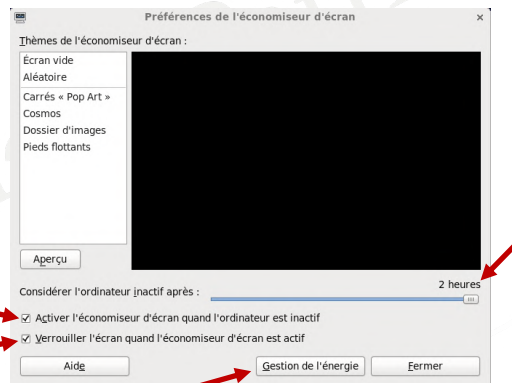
Préférences de l'économiseur d'écran
×

Thèmes de l'économiseur d'écran :

Écran vide
Aléatoire
Carrés « Pop Art »
Cosmos
Dossier d'images
Pieds flottants

Aperçu

2 heures

Considérer l'ordinateur inactif après :

☑ Activer l'économiseur d'écran quand l'ordinateur est inactif

☑ Verrouiller l'écran quand l'économiseur d'écran est actif

Aide
Gestion de l'énergie
Fermer